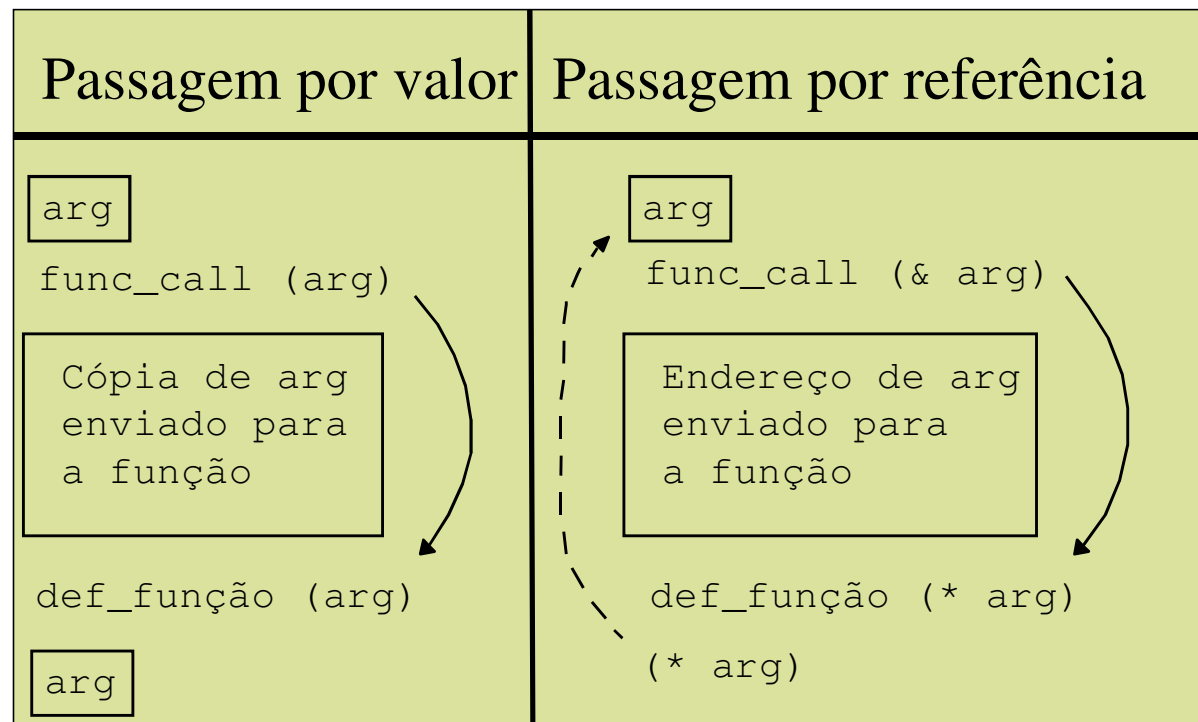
| Passagem por valor | Passagem por referência |
|---|---|
| arg<br>func_call (arg)<br>Cópia de arg enviado para a função<br>def_função (arg)<br>arg | arg<br>func_call (& arg)<br>Endereço de arg enviado para a função<br>def_função (* arg)<br>(* arg) |